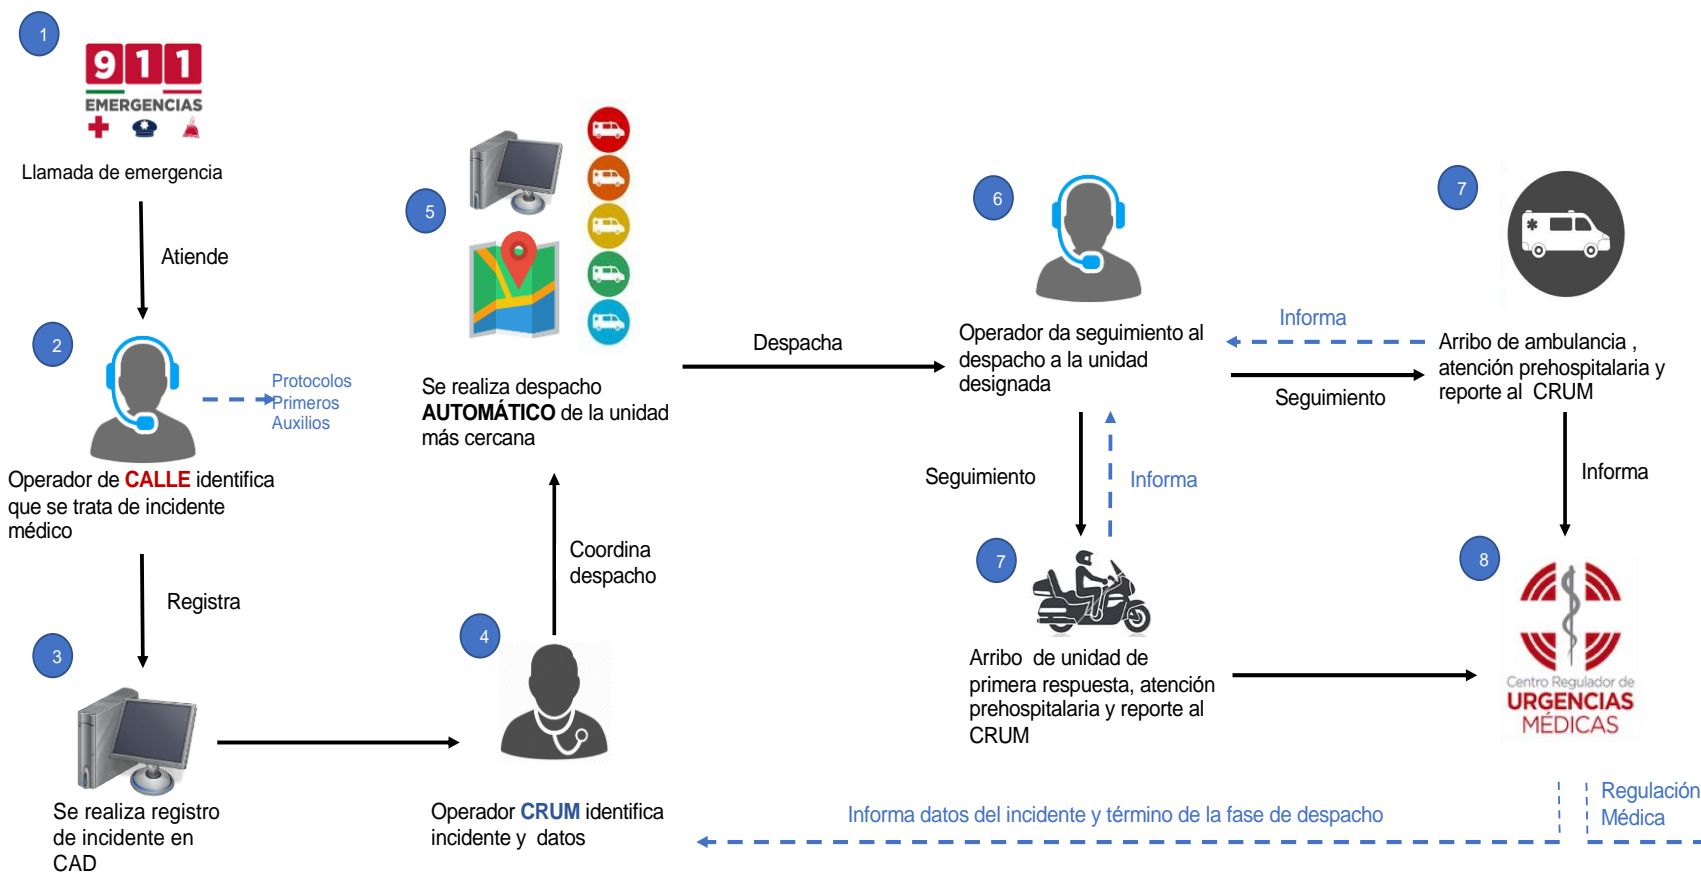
1

911
EMERGENCIAS

Llamada de emergencia

Atiende

2

Protocolos Primeros Auxilios

Operador de CALLE identifica que se trata de incidente médico

Registra

3

Se realiza registro de incidente en CAD

4

Operador CRUM identifica incidente y datos

Coordina despacho

5

Se realiza despacho AUTOMÁTICO de la unidad más cercana

Despacha

6

Operador da seguimiento al despacho a la unidad designada

Seguimiento

Informa

7

Arribo de unidad de primera respuesta, atención prehospitalaria y reporte al CRUM

7

Informa

Arribo de ambulancia , atención prehospitalaria y reporte al CRUM

Seguimiento

Informa

8

Centro Regulador de URGENCIAS MÉDICAS

Regulación Médica

Informa datos del incidente y término de la fase de despacho